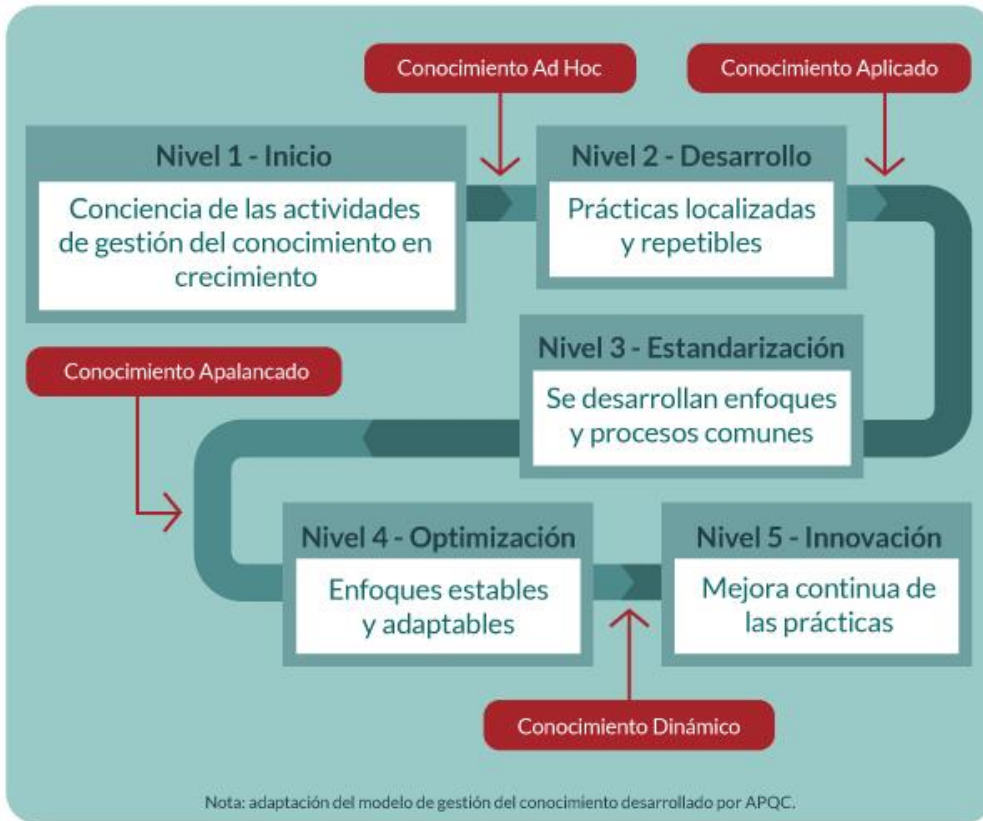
Conocimiento Ad Hoc

Conocimiento Aplicado

Nivel 1 - Inicio

Conciencia de las actividades de gestión del conocimiento en crecimiento

Nivel 2 - Desarrollo

Prácticas localizadas y repetibles

Conocimiento Apalancado

Nivel 3 - Estandarización

Se desarrollan enfoques y procesos comunes

Nivel 4 - Optimización

Enfoques estables y adaptables

Nivel 5 - Innovación

Mejora continua de las prácticas

Conocimiento Dinámico

Nota: adaptación del modelo de gestión del conocimiento desarrollado por APQC.